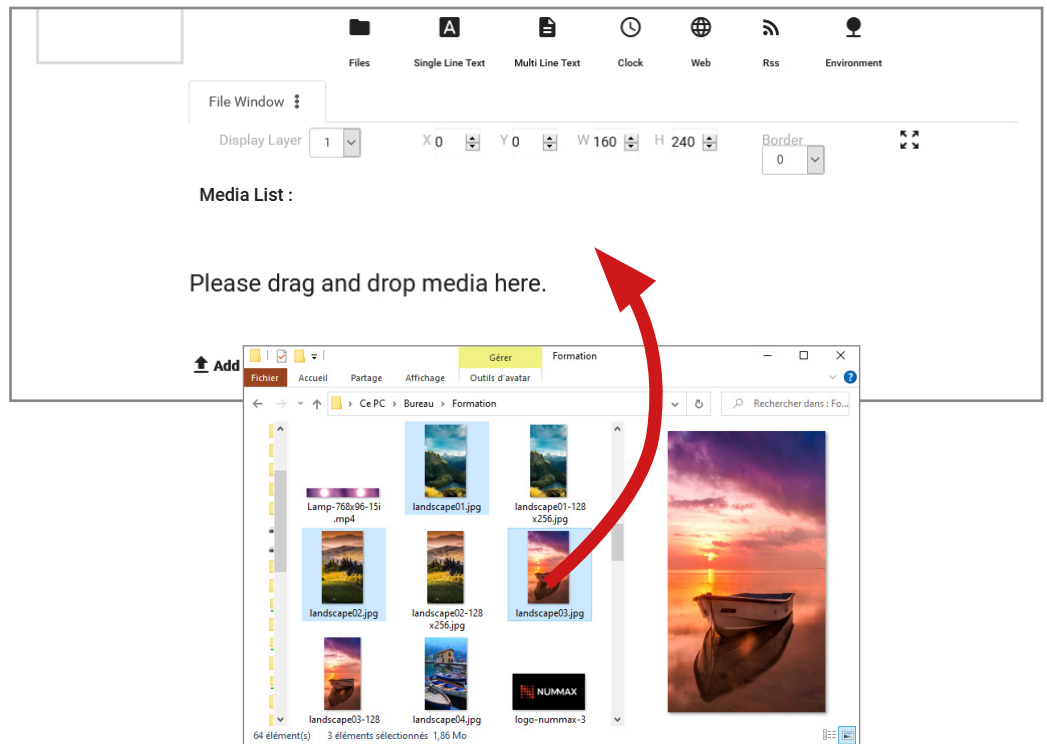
Files Single Line Text Multi Line Text Clock Web Rss Environment

File Window

Display Layer 1 X 0 Y 0 W 160 H 240 Border 0

Media List :

Please drag and drop media here.

Add

Gérer Formation

Fichier Accueil Partage Affichage Outils d'avatar

Ce PC › Bureau › Formation

Rechercher dans : Fo...

Lamp-768x96-15i.mp4

landscape01.jpg

landscape01-128x256.jpg

landscape02.jpg

landscape02-128x256.jpg

landscape03.jpg

landscape03-128

landscape04.jpg

NUMMAX

logo-nummax-3

64 élément(s) 3 éléments sélectionnés 1,86 Mo